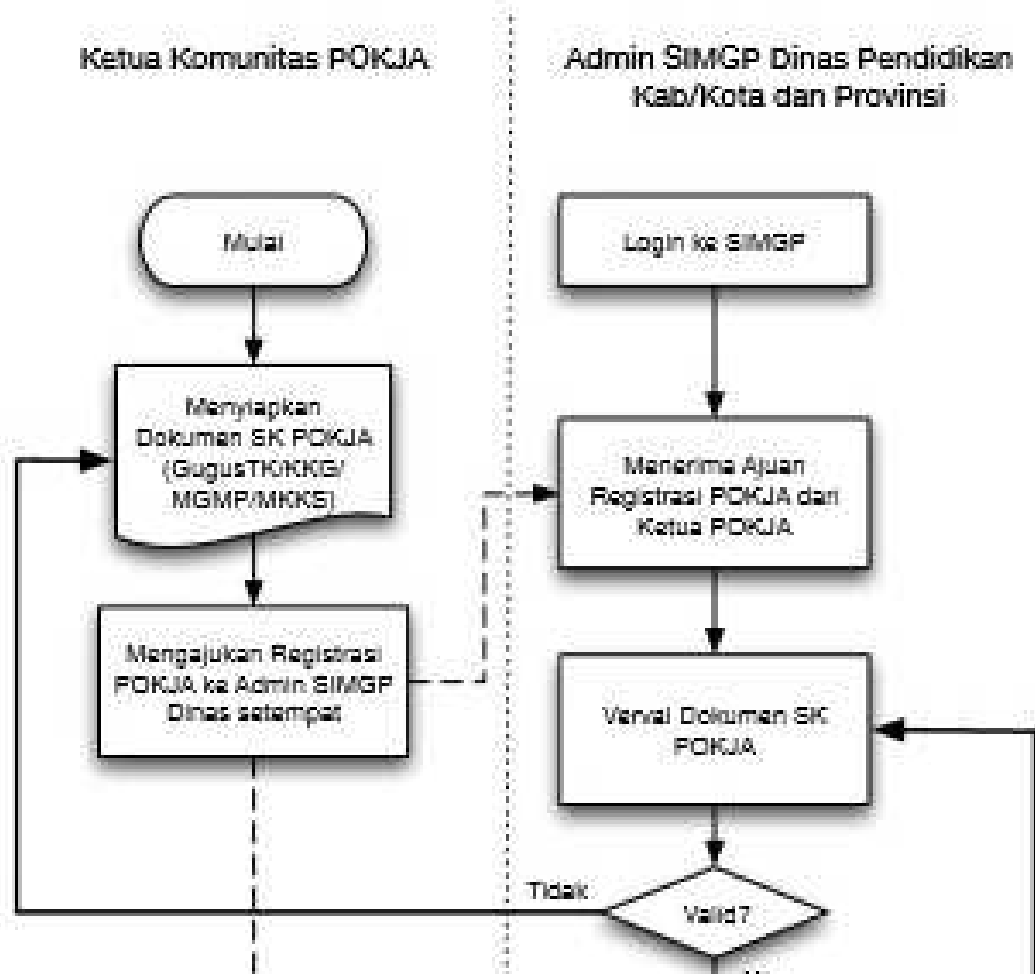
Ketua Komunitas POKJA

Admin SIMGP Dinas Pendidikan Kab/Kota dan Provinsi

Mulai

Menyiapkan Dokumen SK POKJA (GugusTK/KKG/ MGMP/MKKS)

Mengajukan Registrasi POKJA ke Admin SIMGP Dinas setempat

Login ke SIMGP

Menerima Ajuan Registrasi POKJA dan Ketua POKJA

Verval Dokumen SK POKJA

Tidak

Valid?